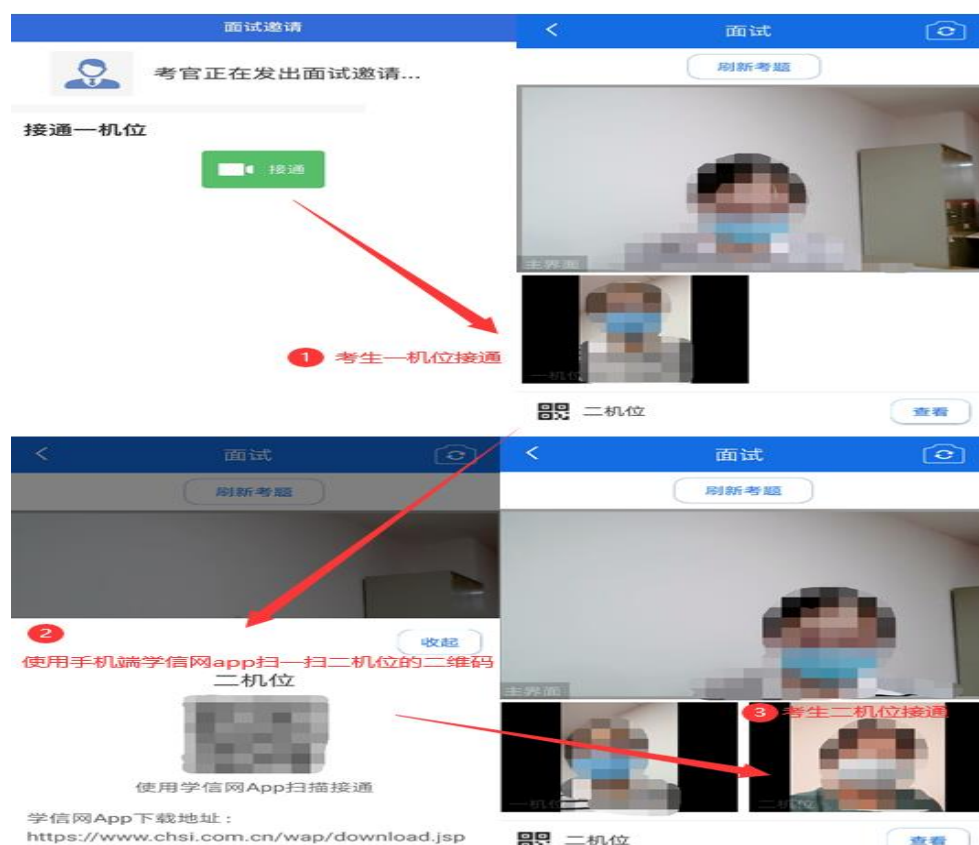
面试邀请

考官正在发出面试邀请...

接通一机位

接通

1 考生一机位接通

面试

刷新考题

主界面

一机位

二机位

查看

面试

刷新考题

2

收起

使用手机端学信网app扫一扫二机位的二维码

二机位

使用学信网App扫描接通

学信网App下载地址：
https://www.chsi.com.cn/wap/download.jsp

面试

刷新考题

主界面

3 考生二机位接通

一机位

二机位

二机位

查看